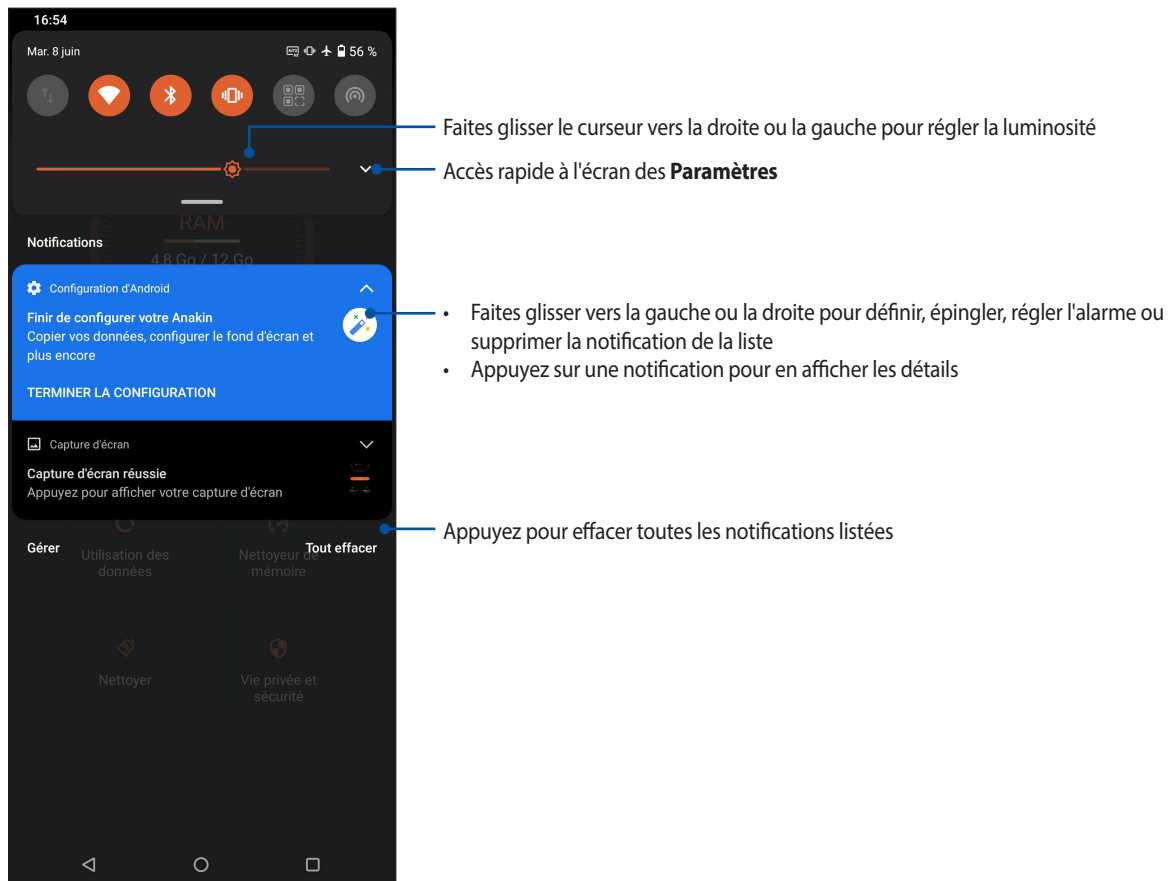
16:54

Mar. 8 juin

56 %

RAM

4,8 Go / 12 Go

Notifications

Configuration d'Android

Finir de configurer votre Anakin

Copier vos données, configurer le fond d'écran et plus encore

TERMINER LA CONFIGURATION

Capture d'écran

Capture d'écran réussie

Appuyez pour afficher votre capture d'écran

Gérer

Utilisation des données

Nettoyeur de mémoire

Tout effacer

Nettoyer

Vie privée et sécurité

Faites glisser le curseur vers la droite ou la gauche pour régler la luminosité

Accès rapide à l'écran des **Paramètres**

• Faites glisser vers la gauche ou la droite pour définir, épingler, régler l'alarme ou supprimer la notification de la liste

• Appuyez sur une notification pour en afficher les détails

Appuyez pour effacer toutes les notifications listées